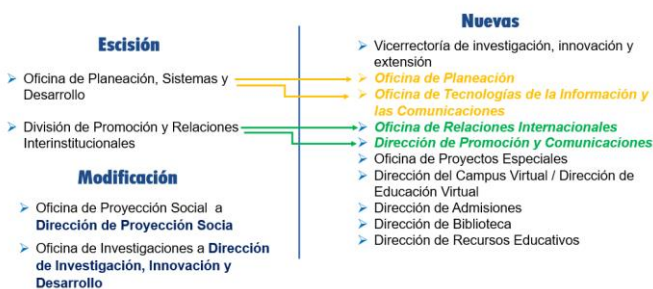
Escisión

Oficina de Planeación, Sistemas y Desarrollo

División de Promoción y Relaciones Interinstitucionales

Modificación

Oficina de Proyección Social a **Dirección de Proyección Socia**

Oficina de Investigaciones a **Dirección de Investigación, Innovación y Desarrollo**

Nuevas

Vicerrectoría de investigación, innovación y extensión

*Oficina de Planeación*

*Oficina de Tecnologías de la Información y las Comunicaciones*

*Oficina de Relaciones Internacionales*

*Dirección de Promoción y Comunicaciones*

Oficina de Proyectos Especiales

Dirección del Campus Virtual / Dirección de Educación Virtual

Dirección de Admisiones

Dirección de Biblioteca

Dirección de Recursos Educativos